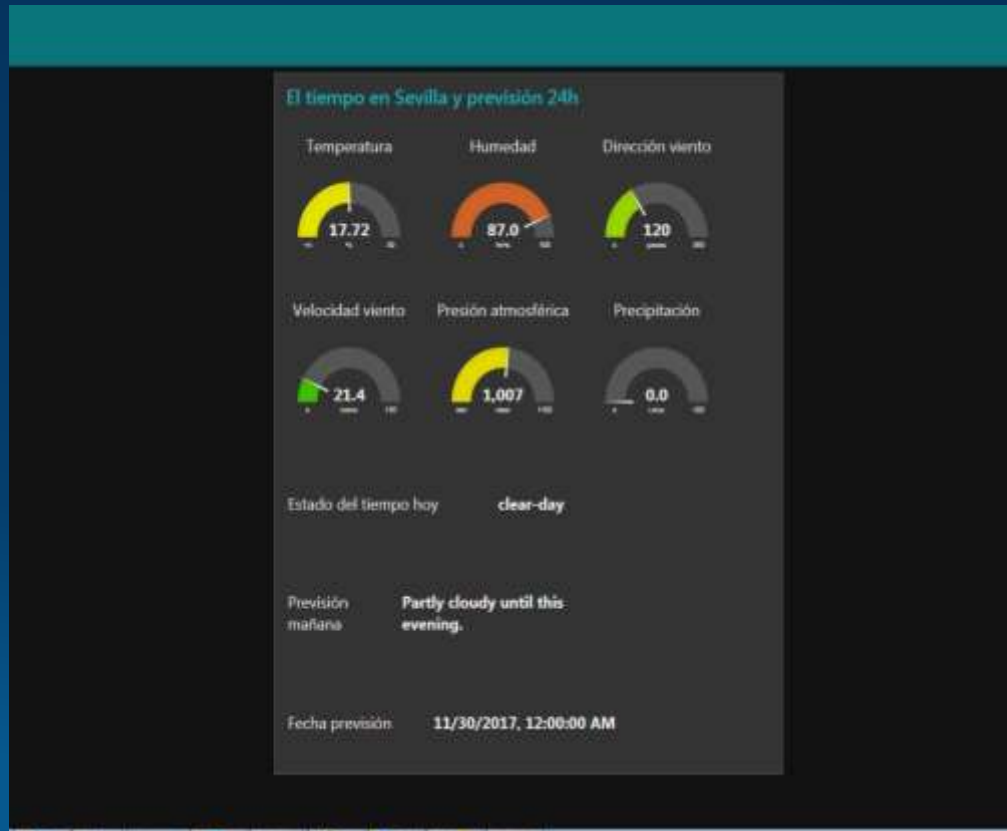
El tiempo en Sevilla y previsión 24h

Temperatura

17.72

Humedad

87.0

Dirección viento

120

Velocidad viento

21.4

Presión atmosférica

1,007

Precipitación

0.0

Estado del tiempo hoy clear-day

Previsión mañana Partly cloudy until this evening.

Fecha previsión 11/30/2017, 12:00:00 AM